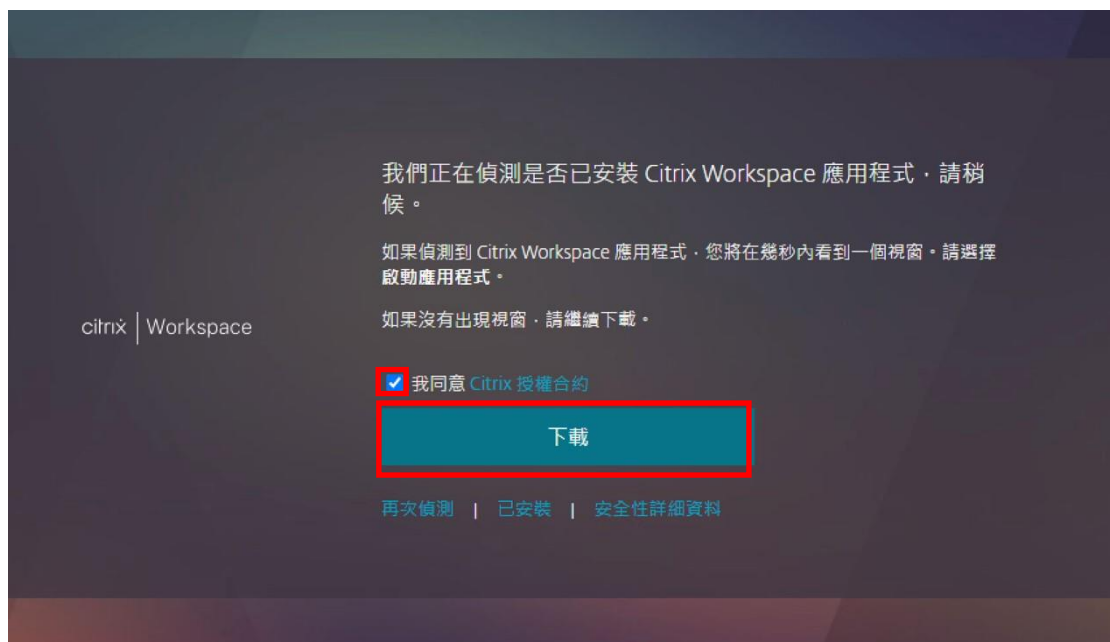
citrix | Workspace

我們正在偵測是否已安裝 Citrix Workspace 應用程式，請稍候。

如果偵測到 Citrix Workspace 應用程式，您將在幾秒內看到一個視窗。請選擇**啟動應用程式**。

如果沒有出現視窗，請繼續下載。

我同意 Citrix 授權合約

下載

再次偵測 | 已安裝 | 安全性詳細資料